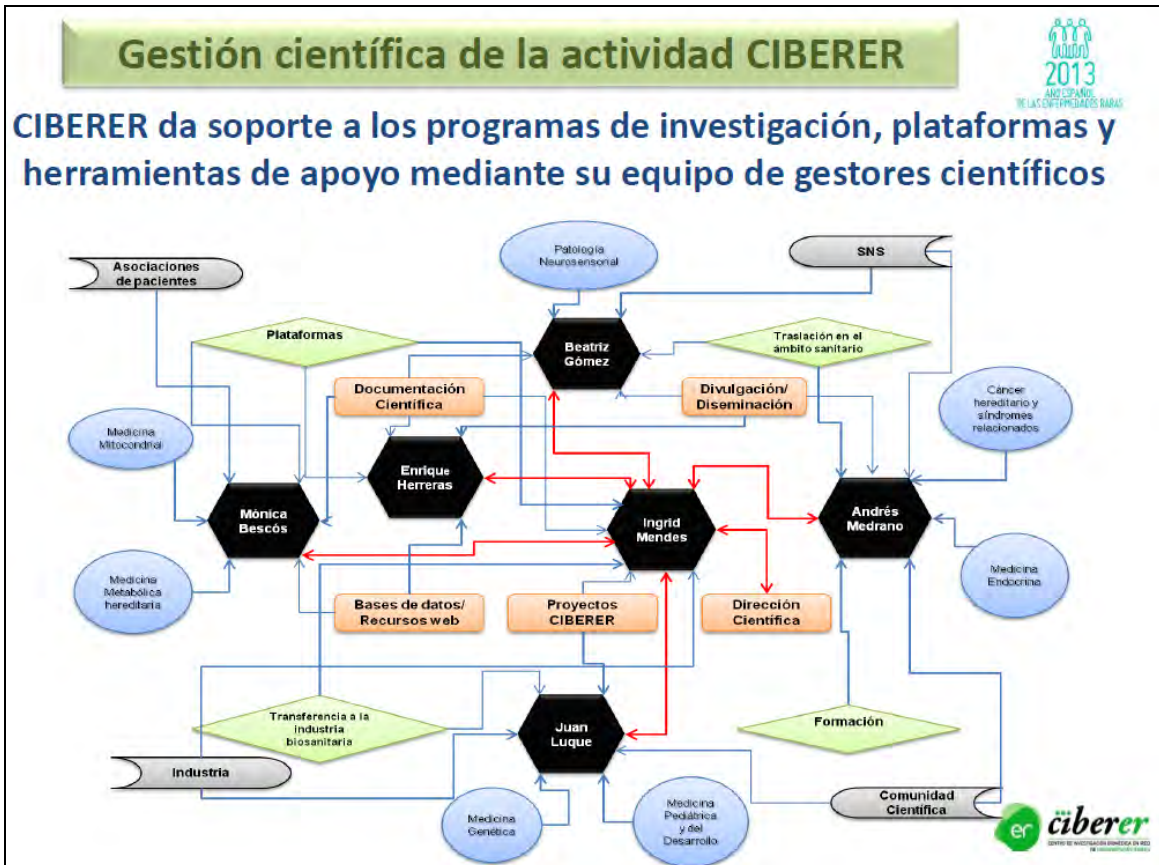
Gestión científica de la actividad CIBERER

2013 AÑO ESPAÑOL DE LAS ENFERMEDADES RARAS

CIBERER da soporte a los programas de investigación, plataformas y herramientas de apoyo mediante su equipo de gestores científicos

Asociaciones de pacientes

Patología Neurosensorial

SNS

Plataformas

Beatriz Gómez

Traslación en el ámbito sanitario

Documentación Científica

Divulgación/ Diseminación

Cáncer hereditario y síndromes relacionados

Medicina Mitocondrial

Enrique Herreras

Mónica Bescós

Ingrid Mendes

Andrés Medrano

Medicina Metabólica hereditaria

Medicina Endocrina

Bases de datos/ Recursos web

Proyectos CIBERER

Dirección Científica

Transferencia a la industria biosanitaria

Juan Luque

Formación

Industria

Comunidad Científica

Medicina Genética

Medicina Pediátrica y del Desarrollo

er ciberer
CENTRO DE INVESTIGACIÓN BIOMÉDICA EN RED DE ENFERMEDADES RARAS